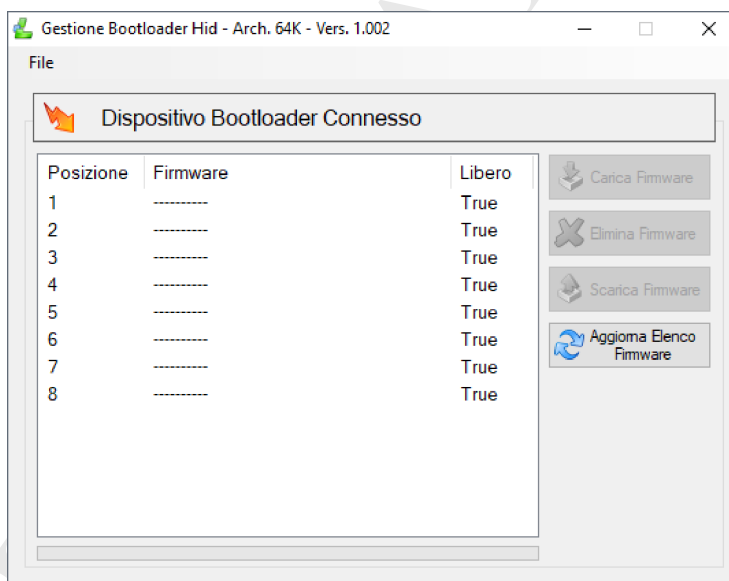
Gestione Bootloader Hid - Arch. 64K - Vers. 1.002

File

Dispositivo Bootloader Connesso

| Posizione | Firmware | Libero |
|---|---|---|
| 1 | ---------- | True |
| 2 | ---------- | True |
| 3 | ---------- | True |
| 4 | ---------- | True |
| 5 | ---------- | True |
| 6 | ---------- | True |
| 7 | ---------- | True |
| 8 | ---------- | True |

Carica Firmware

Elimina Firmware

Scarica Firmware

Aggiorna Elenco Firmware